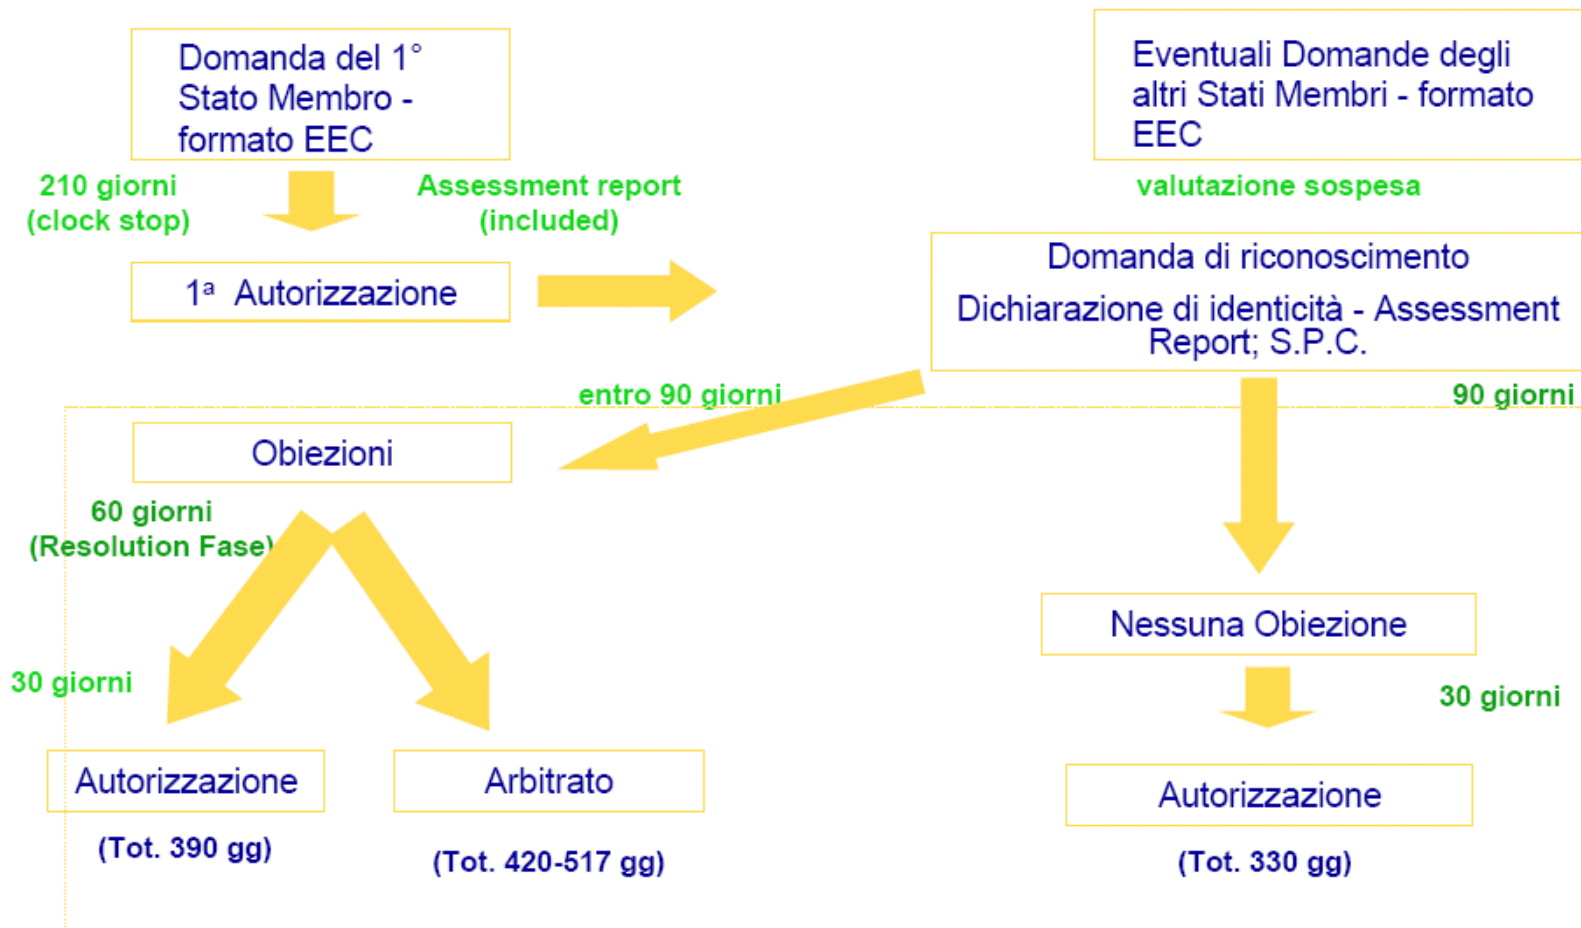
Domanda del 1° Stato Membro - formato EEC

Eventuali Domande degli altri Stati Membri - formato EEC

210 giorni (clock stop)

Assessment report (included)

valutazione sospesa

1ª Autorizzazione

Domanda di riconoscimento

Dichiarazione di identicità - Assessment Report; S.P.C.

entro 90 giorni

90 giorni

Obiezioni

60 giorni (Resolution Fase)

30 giorni

Nessuna Obiezione

30 giorni

Autorizzazione

Arbitrato

Autorizzazione

(Tot. 390 gg)

(Tot. 420-517 gg)

(Tot. 330 gg)